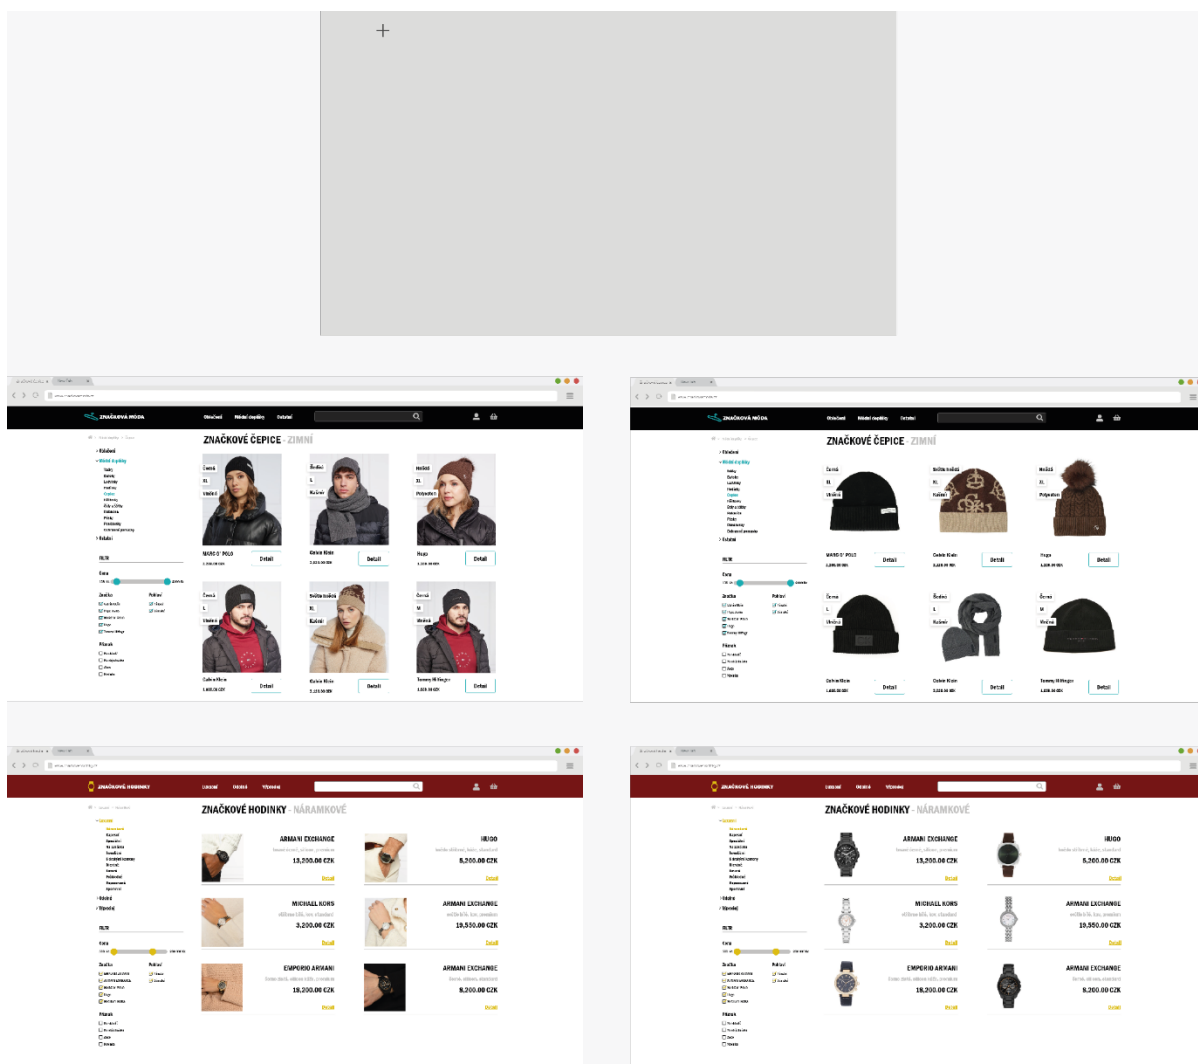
ZNAČKOVÁ MÓDA

ZNAČKOVÉ ČEPICE - ZIMNÍ

MARC O' POLO

Calvin Klein

Hugo

Detail

Tommy Hilfiger

FILTR

Cena

Značka

Pohlaví

Materiál

ZNAČKOVÁ MÓDA

ZNAČKOVÉ ČEPICE - ZIMNÍ

MARC O' POLO

Calvin Klein

Hugo

Detail

Tommy Hilfiger

ZNAČKOVÉ HODINKY

ZNAČKOVÉ HODINKY - NÁRAMKOVÉ

ARMANI EXCHANGE

13,200.00 CZK

Detail

HUGO

5,200.00 CZK

MICHAEL KORS

3,200.00 CZK

ARMANI EXCHANGE

19,550.00 CZK

EMPORIO ARMANI

19,200.00 CZK

ARMANI EXCHANGE

9,200.00 CZK

FILTR

ZNAČKOVÉ HODINKY

ZNAČKOVÉ HODINKY - NÁRAMKOVÉ

ARMANI EXCHANGE

13,200.00 CZK

Detail

HUGO

5,200.00 CZK

MICHAEL KORS

3,200.00 CZK

ARMANI EXCHANGE

19,550.00 CZK

EMPORIO ARMANI

19,200.00 CZK

ARMANI EXCHANGE

9,200.00 CZK